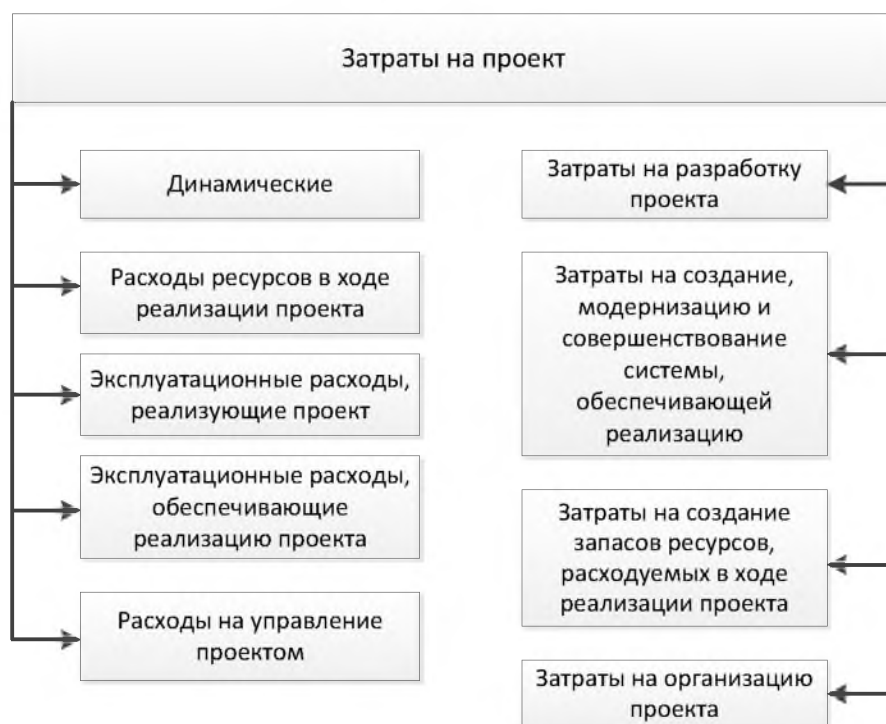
Затраты на проект

Динамические

Расходы ресурсов в ходе реализации проекта

Эксплуатационные расходы, реализующие проект

Эксплуатационные расходы, обеспечивающие реализацию проекта

Расходы на управление проектом

Затраты на разработку проекта

Затраты на создание, модернизацию и совершенствование системы, обеспечивающей реализацию

Затраты на создание запасов ресурсов, расходуемых в ходе реализации проекта

Затраты на организацию проекта